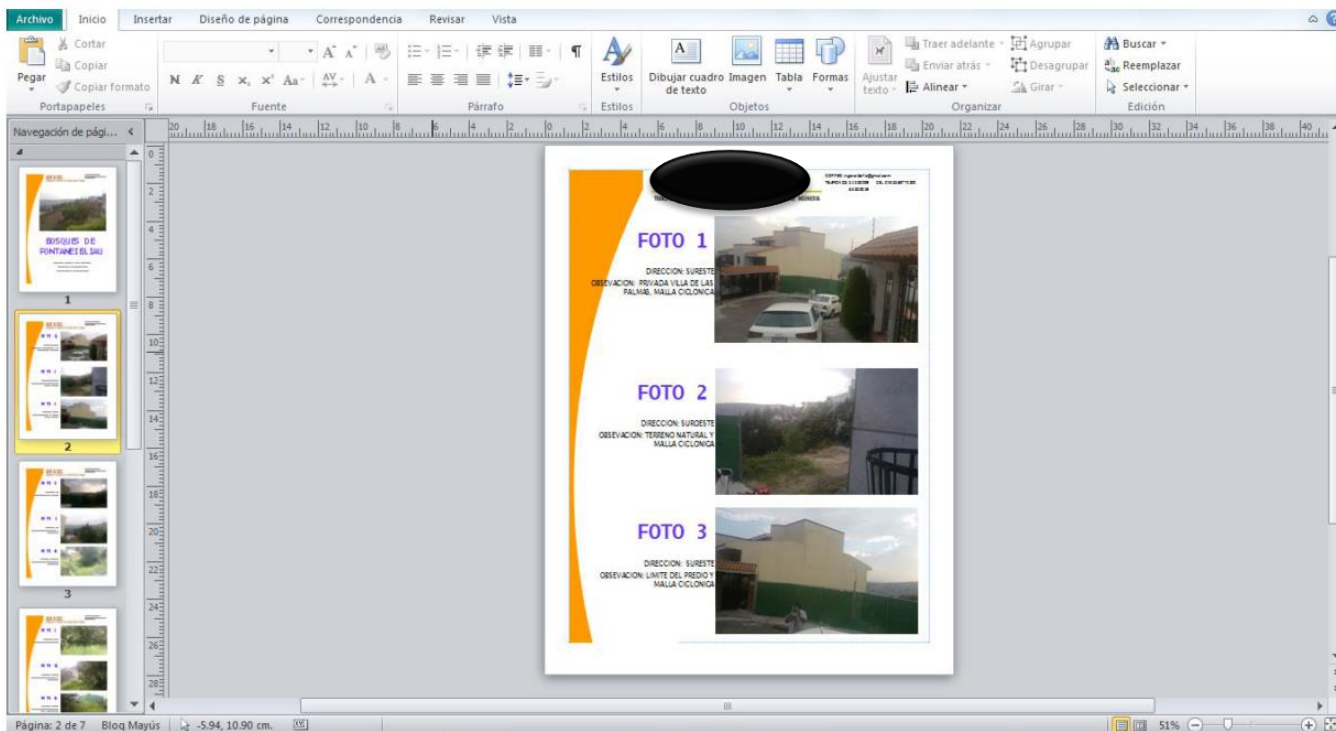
Archivo Inicio Insertar Diseño de página Correspondencia Revisar Vista

Cortar
Copiar
Pegar
Copiar formato
Portapapeles

Fuente

Párrafo

Estilos
Estilos

Dibujar cuadro de texto
Imagen
Tabla
Formas
Objetos

Ajustar texto
Traer adelante
Enviar atrás
Alinear
Agrupar
Desagrupar
Girar
Organizar

Buscar
Reemplazar
Seleccionar
Edición

Navegación de pági...

BOSQUES DE FONTANEBLEAU

1

2

3

FOTO 1

DIRECCION: SURESTE
OBSEVACION: PRIVADA VILLA DE LAS PALMAS, MALLA CICLONICA

FOTO 2

DIRECCION: SUROESTE
OBSEVACION: TERRENO NATURAL Y MALLA CICLONICA

FOTO 3

DIRECCION: SURESTE
OBSEVACION: LIMITE DEL PREDIO Y MALLA CICLONICA

Página: 2 de 7 Bloq Mayús -5.94, 10.90 cm. 51%